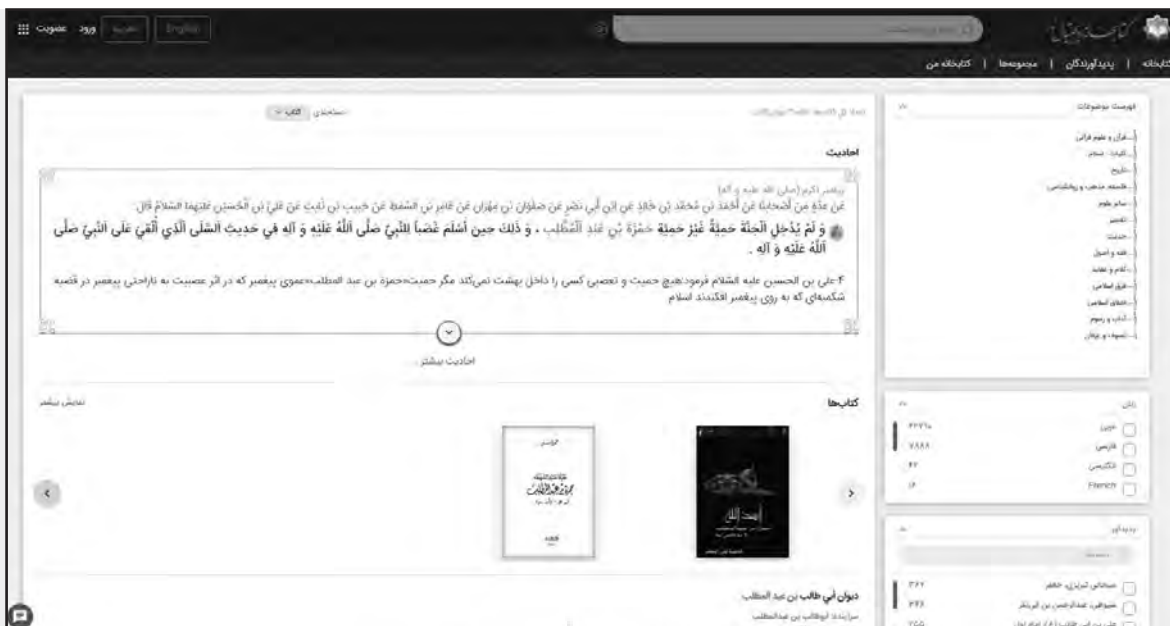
عضویت ورود عربی English

کتابخانه | پدیدآورندگان | مجموعه‌ها | کتابخانه من

فهرست موضوعات
قرآن و علوم قرآنی
کلیات - منابع
تاریخ
فلسفه، مذهب و روانشناسی
سایر علوم
تفسیر
حدیث
فقه و اصول
کلام و عقاید
فرق اسلامی
اخلاق اسلامی
آداب و رسوم
تصوف و عرفان

احادیث

پیامبر اکرم (صلی الله علیه و آله)
عن عدة من أصحابنا عن أحمد بن محمد بن خالد عن ابن أبي نصر عن صفوان بن مهران عن عامر بن السمط عن حبيب بن ثابت عن علي بن الحسين عليهما السلام قال:
وَ لَمْ يَدْخُلِ الْجَنَّةَ حَمِيَّةٌ غَيْرُ حَمِيَّةِ حَمْزَةَ بْنِ عَبْدِ الْمُطَّلِبِ ، وَ ذَلِكَ حِينَ أَسْلَمَ غَضَباً لِلنَّبِيِّ صَلَّى اللَّهُ عَلَيْهِ وَ آلِهِ فِي حَدِيثِ السَّلَى الَّذِي أُلْقِيَ عَلَى النَّبِيِّ صَلَّى اللَّهُ عَلَيْهِ وَ آلِهِ .

۴-علی بن الحسین علیه السلام فرمود:هیچ حمیت و تعصبی کسی را داخل بهشت نمی‌کند مگر حمیت«حمزة بن عبد المطلب»عموی پیغمبر که در اثر عصبیت به ناراحتی پیغمبر در قضیه شکمبه‌ای که به روی پیغمبر افکندند اسلام

احادیث بیشتر

کتاب‌ها
نمایش بیشتر

زبان
عربی ۳۲۷۱۸
فارسی ۷۸۸۸
انگلیسی ۴۲
French ۱۶

پدیدآور
سبحانی تبریزی، جعفر ۳۲۲
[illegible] ۳۲۵
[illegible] ۲۲۵

دیوان أبي طالب بن عبد المطلب
سرایندۀ: ابوطالب بن عبدالمطلب